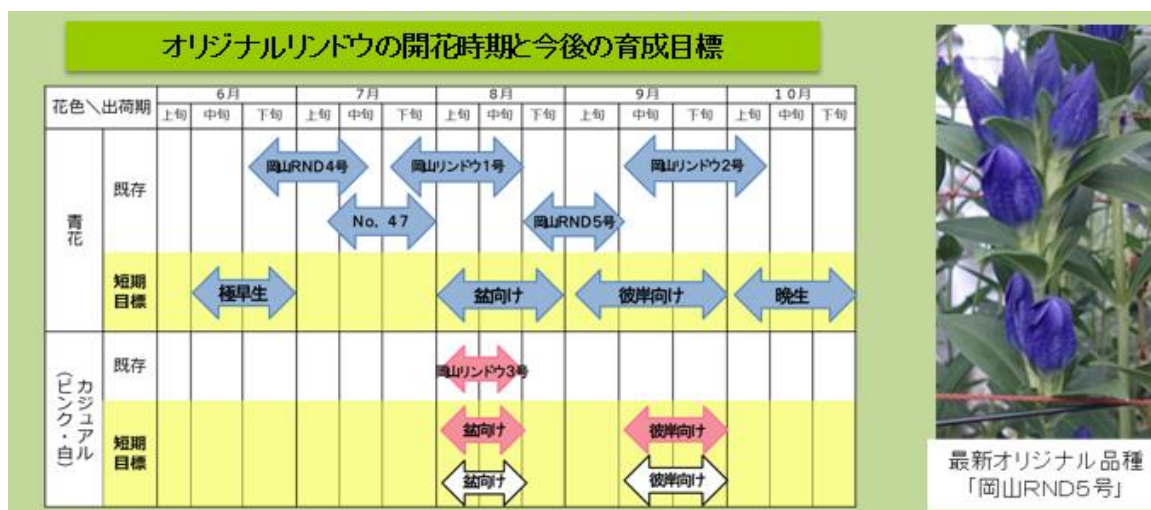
オリジナルリンドウの開花時期と今後の育成目標

花色＼出荷期 | 6月 上旬 中旬 下旬 | 7月 上旬 中旬 下旬 | 8月 上旬 中旬 下旬 | 9月 上旬 中旬 下旬 | 10月 上旬 中旬 下旬

青花
既存
岡山RND4号
岡山リンドウ1号
岡山リンドウ2号
No. 47
岡山RND5号

短期目標
極早生
盆向け
彼岸向け
晩生

カジュアル（ピンク・白）
既存
岡山リンドウ3号

短期目標
盆向け
彼岸向け
盆向け
彼岸向け

最新オリジナル品種
「岡山RND5号」